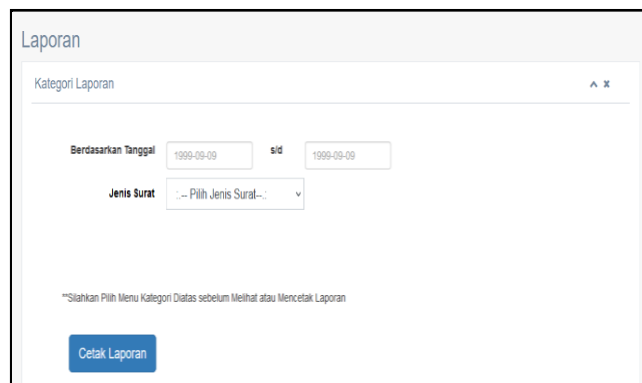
Laporan

Kategori Laporan

Berdasarkan Tanggal 1999-09-09 s/d 1999-09-09

Jenis Surat :.-- Pilih Jenis Surat--.:

**Silahkan Pilih Menu Kategori Diatas sebelum Melihat atau Mencetak Laporan

Cetak Laporan